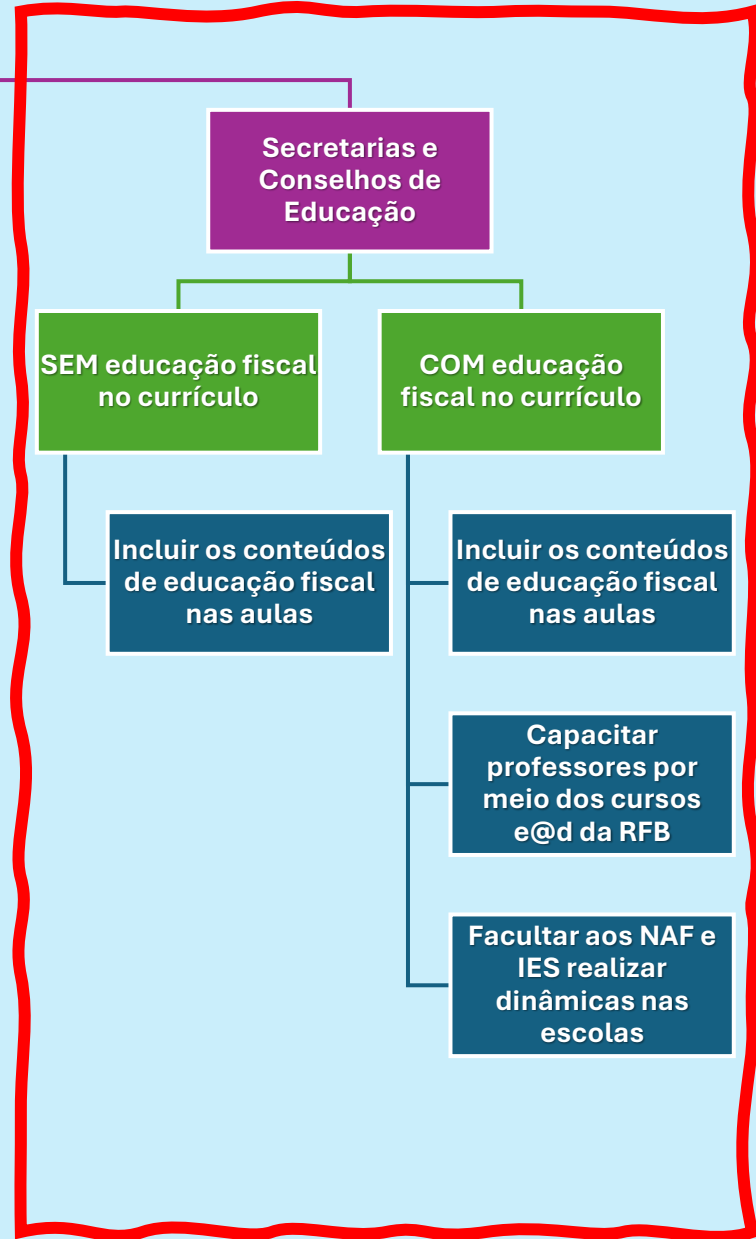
Secretarias e Conselhos de Educação

SEM educação fiscal no currículo

COM educação fiscal no currículo

Incluir os conteúdos de educação fiscal nas aulas

Incluir os conteúdos de educação fiscal nas aulas

Capacitar professores por meio dos cursos e@d da RFB

Facultar aos NAF e IES realizar dinâmicas nas escolas